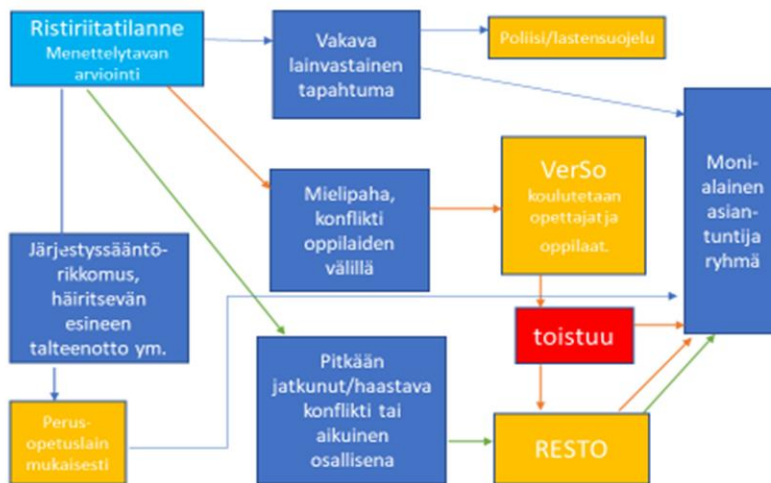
Ristiriitatilanne
Menettelytavan arviointi

Vakava lainvastainen tapahtuma

Poliisi/lastensuojelu

Mielipaha, konflikti oppilaiden välillä

VerSo
koulutetaan opettajatja oppilaat.

Moni-alainen asian-tuntija ryhmä

Järjestyssääntö-rikkomus, häiritsevän esineen talteenotto ym.

toistuu

Pitkään jatkunut/haastava konflikti tai aikuinen osallisena

Perus-opetuslain mukaisesti

RESTO